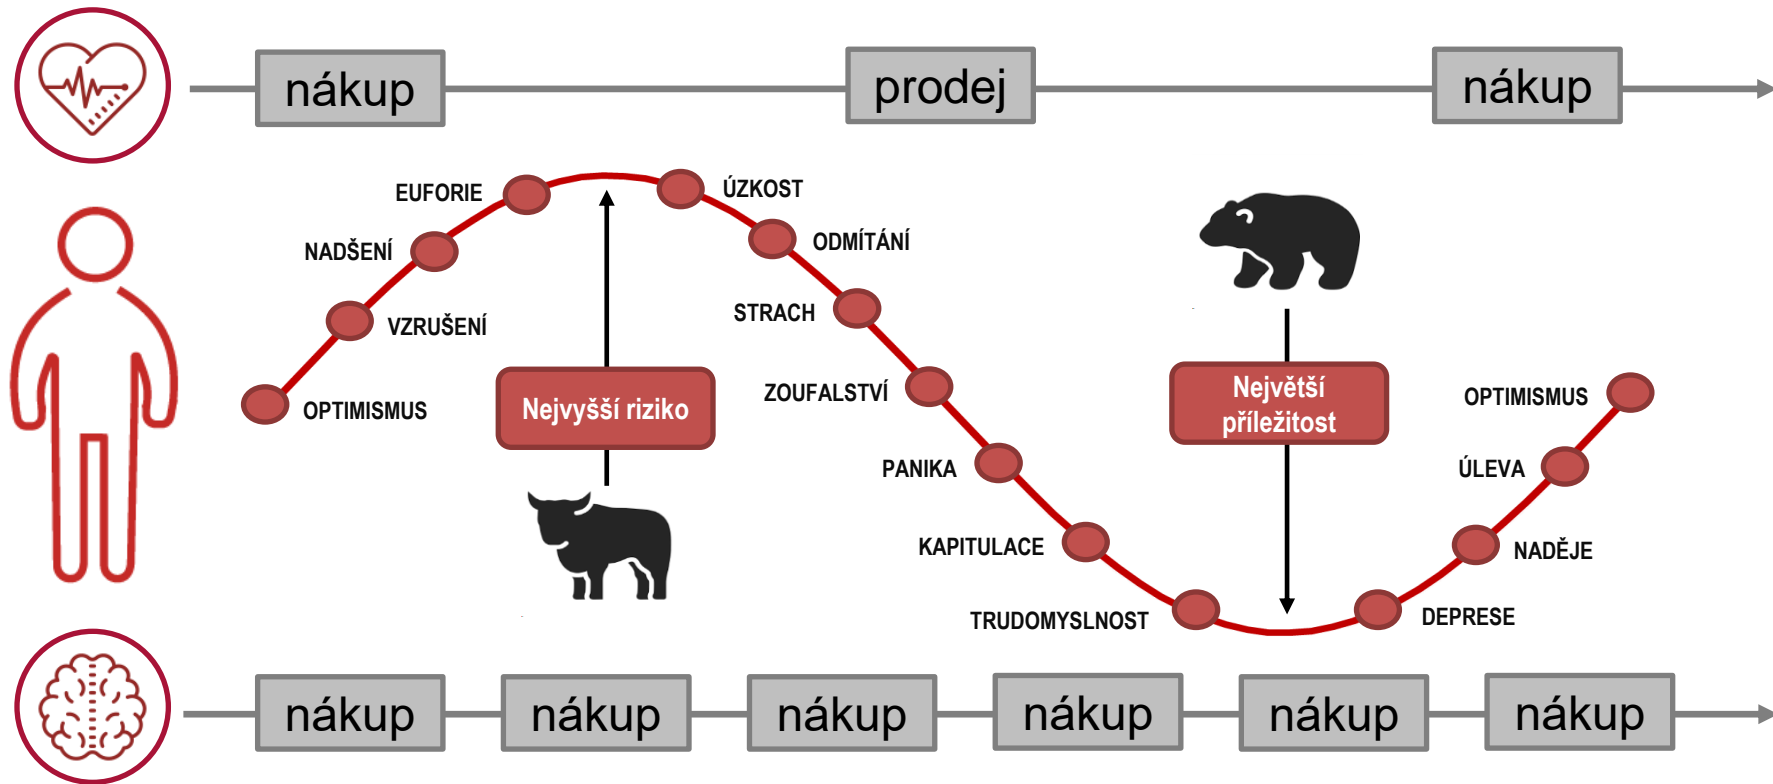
nákup
prodej
nákup

EUFORIE
ÚZKOST
NADŠENÍ
ODMÍTÁNÍ
VZRUŠENÍ
STRACH
OPTIMISMUS
Nejvyšší riziko
ZOUFALSTVÍ
Největší příležitost
OPTIMISMUS
PANIKA
ÚLEVA
KAPITULACE
NADĚJE
TRUDOMYSLNOST
DEPRESE

nákup
nákup
nákup
nákup
nákup
nákup